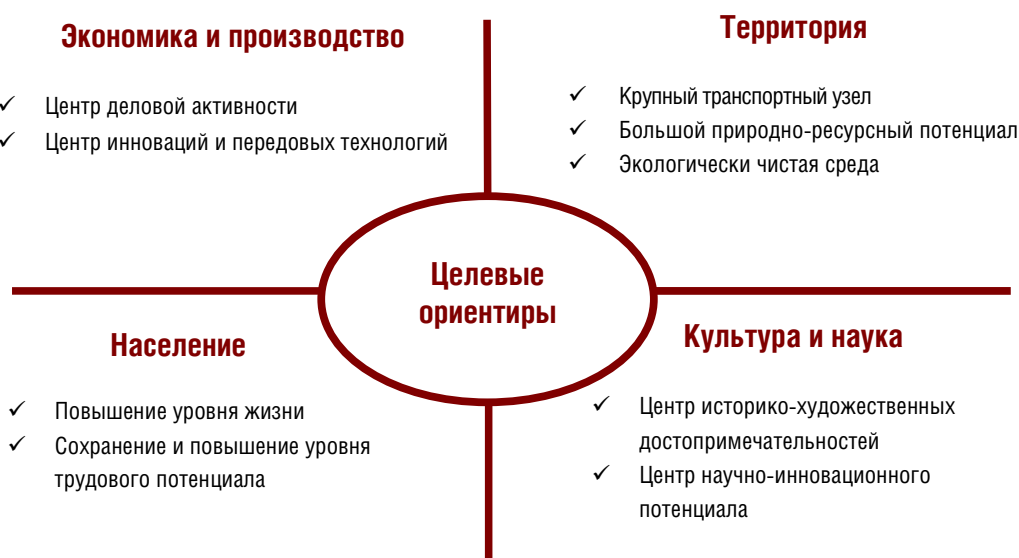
Экономика и производство

✓ Центр деловой активности
✓ Центр инноваций и передовых технологий

Территория

✓ Крупный транспортный узел
✓ Большой природно-ресурсный потенциал
✓ Экологически чистая среда

Целевые ориентиры

Население

✓ Повышение уровня жизни
✓ Сохранение и повышение уровня трудового потенциала

Культура и наука

✓ Центр историко-художественных достопримечательностей
✓ Центр научно-инновационного потенциала